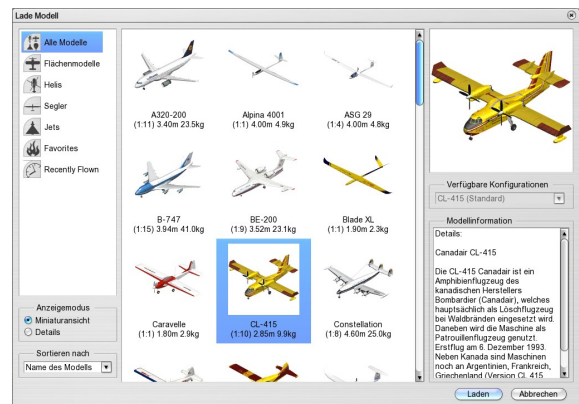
Lade Modell

Alle Modelle
Flächenmodelle
Helis
Segler
Jets
Favorites
Recently Flown

Anzeigemodus
Miniaturansicht
Details

Sortieren nach
Name des Modells

A320-200
(1:11) 3.40m 23.5kg

Alpina 4001
(1:1) 4.00m 4.9kg

ASG 29
(1:4) 4.00m 4.8kg

B-747
(1:15) 3.94m 41.0kg

BE-200
(1:9) 3.52m 23.1kg

Blade XL
(1:1) 1.90m 2.3kg

Caravelle
(1:1) 1.80m 2.9kg

CL-415
(1:10) 2.85m 9.9kg

Constellation
(1:8) 4.60m 25.0kg

Verfügbare Konfigurationen
CL-415 (Standard)

Modellinformation
Details:

Canadair CL-415

Die CL-415 Canadair ist ein Amphibienflugzeug des kanadischen Herstellers Bombardier (Canadair), welches hauptsächlich als Löschflugzeug bei Waldbränden eingesetzt wird. Daneben wird die Maschine als Patrouillenflugzeug genutzt. Erstflug am 6. Dezember 1993. Neben Kanada sind Maschinen noch an Argentinien, Frankreich, Griechenland (Version CL 415

Laden
Abbrechen